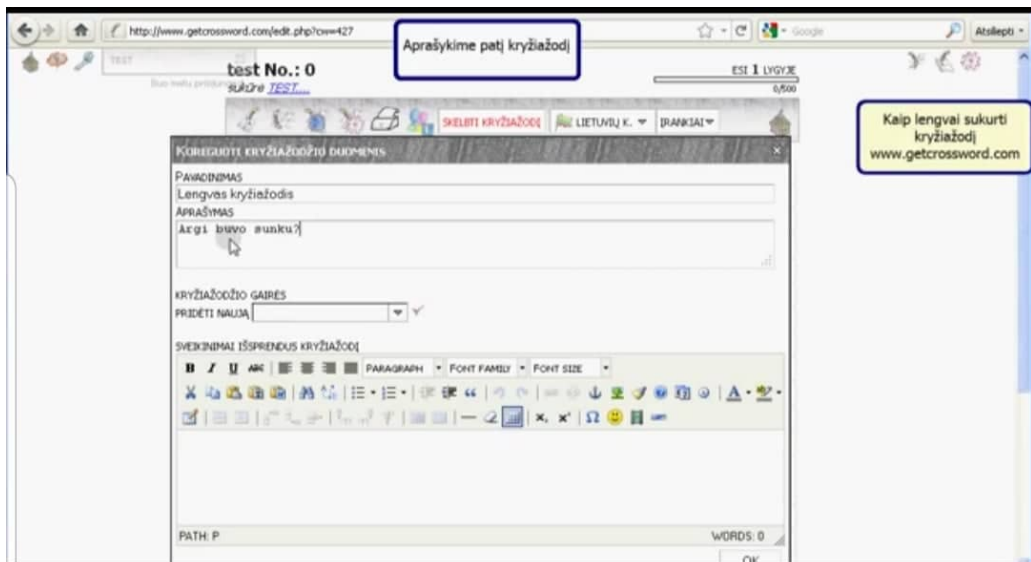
http://www.getcrossword.com/edit.php?cw=427

Aprašykime patį kryžiažodį

Google

Atsilepti

TEST

test No.: 0

sukūrė TEST...

ESI 1 LYGYJE

0/500

Kaip lengvai sukurti kryžiažodį www.getcrossword.com

SKELBTI KRYŽIAŽODĮ

LIETUVIŲ K.

ĮRANKIAI

KOREGUOTI KRYŽIAŽODŽIO DUOMENIS

PAVADINIMAS

Lengvas kryžiažodis

APRAŠYMAS

Argi buvo sunku?

KRYŽIAŽODŽIO GAIRĖS

PRIDĖTI NAUJĄ

SVEIKINIMAI IŠSPRENDUS KRYŽIAŽODĮ

PARAGRAPH

FONT FAMILY

FONT SIZE

PATH: P

WORDS: 0

OK